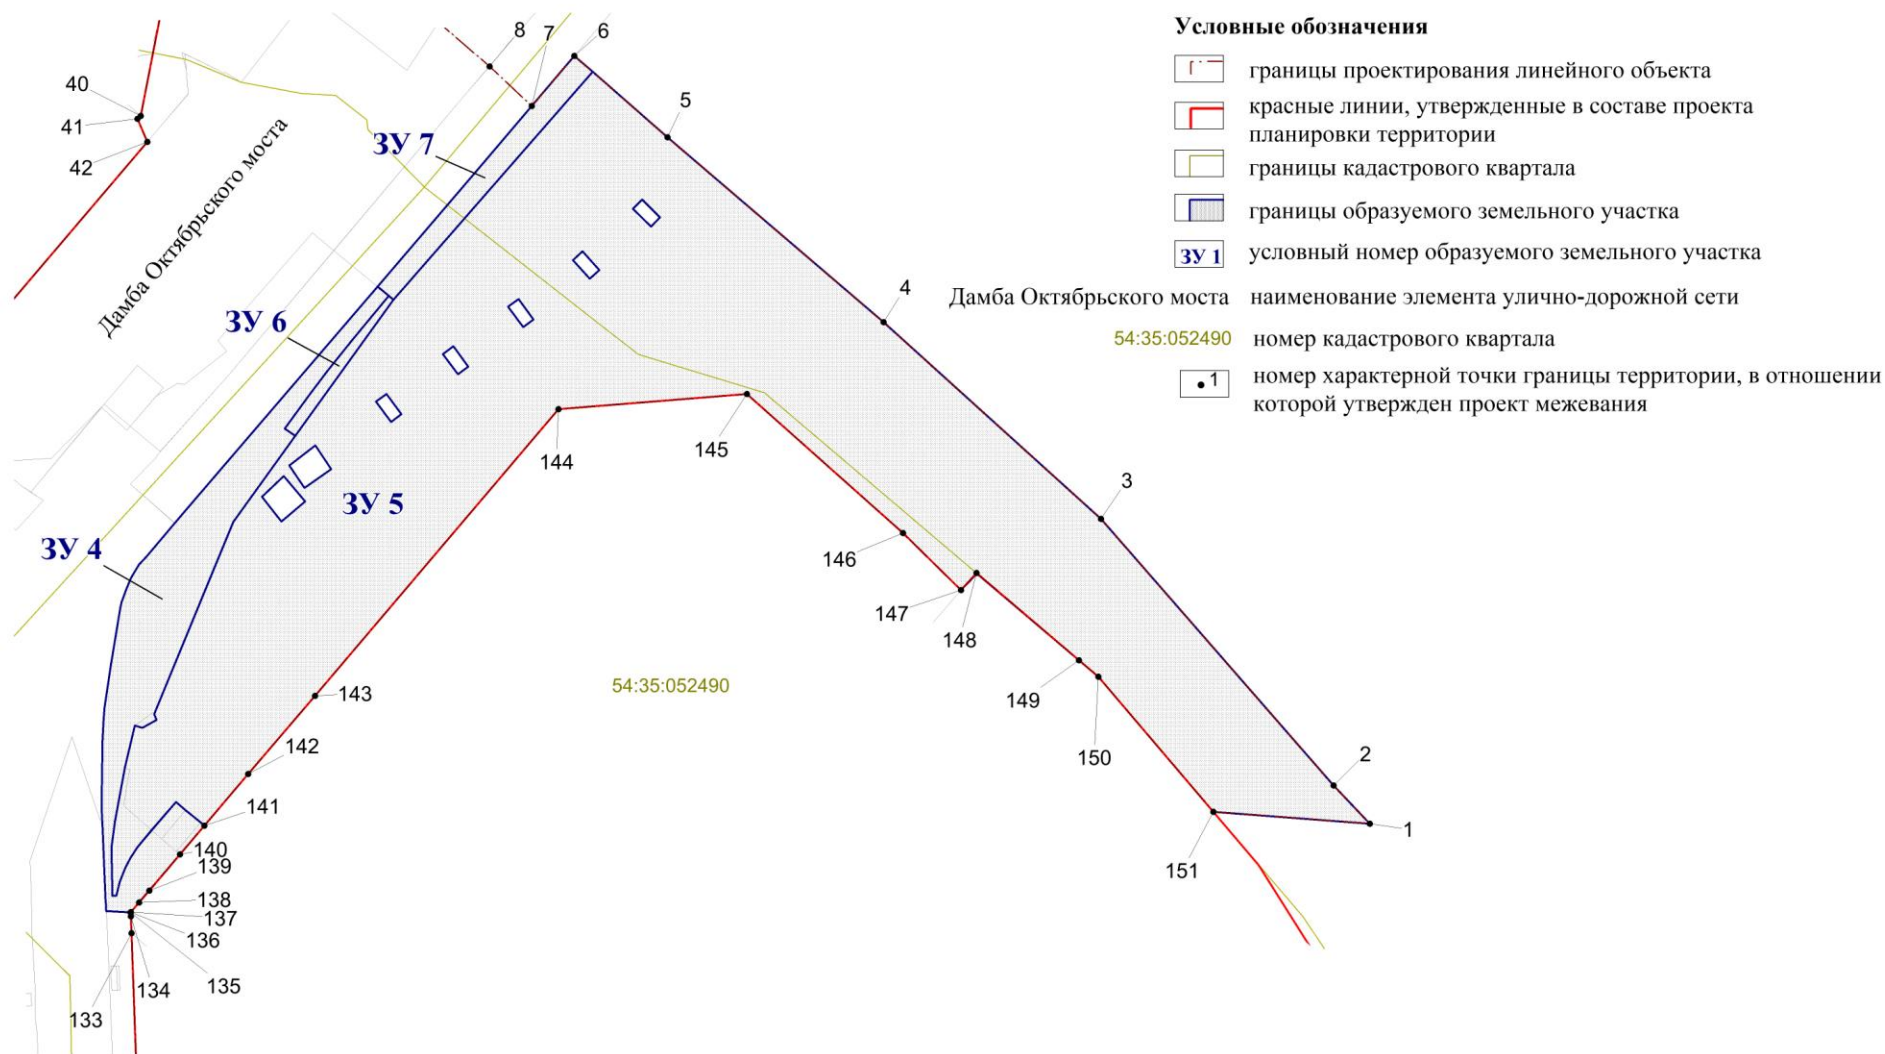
Условные обозначения

границы проектирования линейного объекта

красные линии, утвержденные в составе проекта планировки территории

границы кадастрового квартала

границы образуемого земельного участка

ЗУ 1 условный номер образуемого земельного участка

Дамба Октябрьского моста наименование элемента улично-дорожной сети

54:35:052490 номер кадастрового квартала

1 номер характерной точки границы территории, в отношении которой утвержден проект межевания

8 7 6 5 4 3 2 1

40 41 42

Дамба Октябрьского моста

ЗУ 7

ЗУ 6

ЗУ 5

ЗУ 4

144 145 146 147 148 149 150 151

143 142 141 140 139 138 137 136 135 134 133

54:35:052490